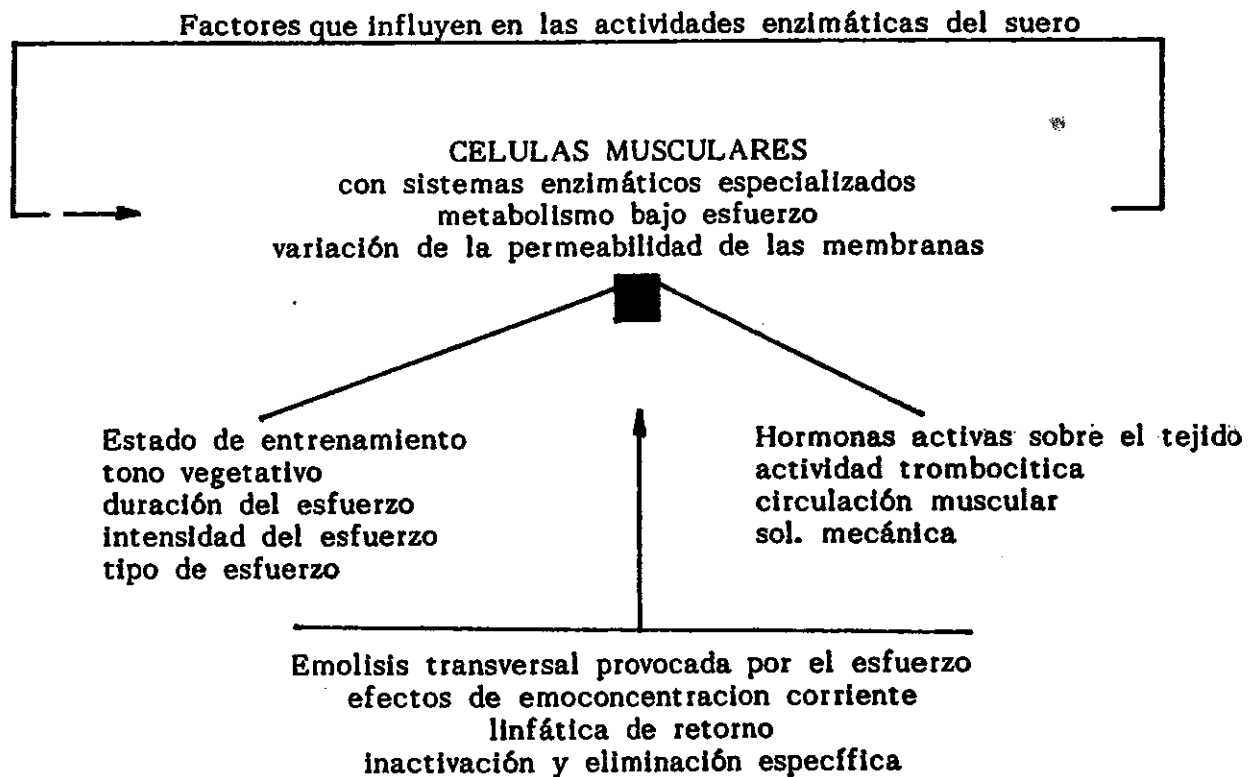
Factores que influyen en las actividades enzimáticas del suero

CELULAS MUSCULARES
con sistemas enzimáticos especializados
metabolismo bajo esfuerzo
variación de la permeabilidad de las membranas

Estado de entrenamiento
tono vegetativo
duración del esfuerzo
intensidad del esfuerzo
tipo de esfuerzo

Hormonas activas sobre el tejido
actividad trombocitica
circulación muscular
sol. mecánica

Emolisis transversal provocada por el esfuerzo
efectos de emoconcentracion corriente
linfática de retorno
inactivación y eliminación específica